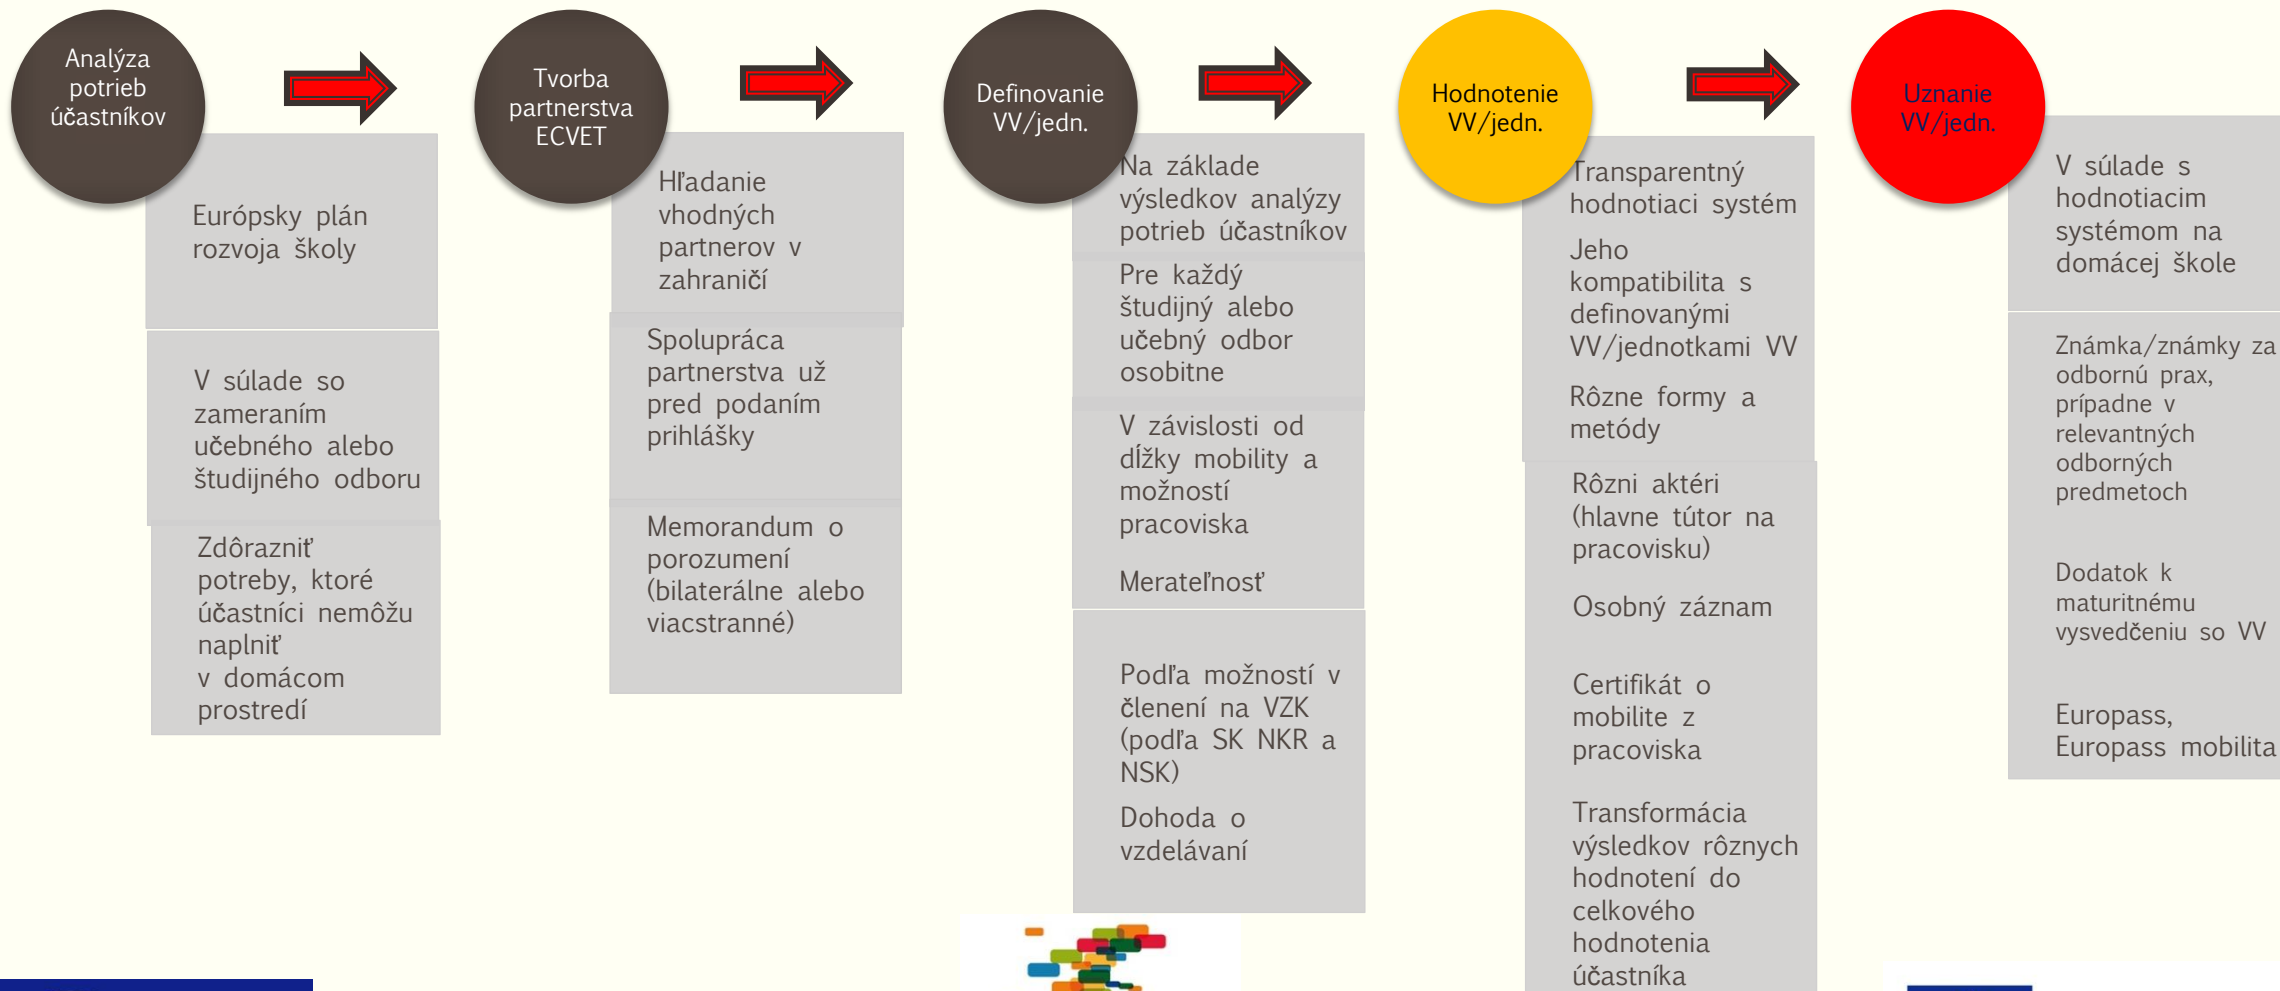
Analýza potrieb účastníkov

Európsky plán rozvoja školy

V súlade so zameraním učebného alebo študijného odboru

Zdôrazniť potreby, ktoré účastníci nemôžu naplniť v domácom prostredí

Tvorba partnerstva ECVET

Hľadanie vhodných partnerov v zahraničí

Spolupráca partnerstva už pred podaním prihlášky

Memorandum o porozumení (bilaterálne alebo viacstranné)

Definovanie VV/jedn.

Na základe výsledkov analýzy potrieb účastníkov

Pre každý študijný alebo učebný odbor osobitne

V závislosti od dĺžky mobility a možností pracoviska

Merateľnosť

Podľa možností v členení na VZK (podľa SK NKR a NSK)

Dohoda o vzdelávaní

Hodnotenie VV/jedn.

Transparentný hodnotiaci systém

Jeho kompatibilita s definovanými VV/jednotkami VV

Rôzne formy a metódy

Rôzni aktéri (hlavne tútor na pracovisku)

Osobný záznam

Certifikát o mobilite z pracoviska

Transformácia výsledkov rôznych hodnotení do celkového hodnotenia účastníka

Uznanie VV/jedn.

V súlade s hodnotiacim systémom na domácej škole

Známka/známky za odbornú prax, prípadne v relevantných odborných predmetoch

Dodatok k maturitnému vysvedčeniu so VV

Europass, Europass mobilita